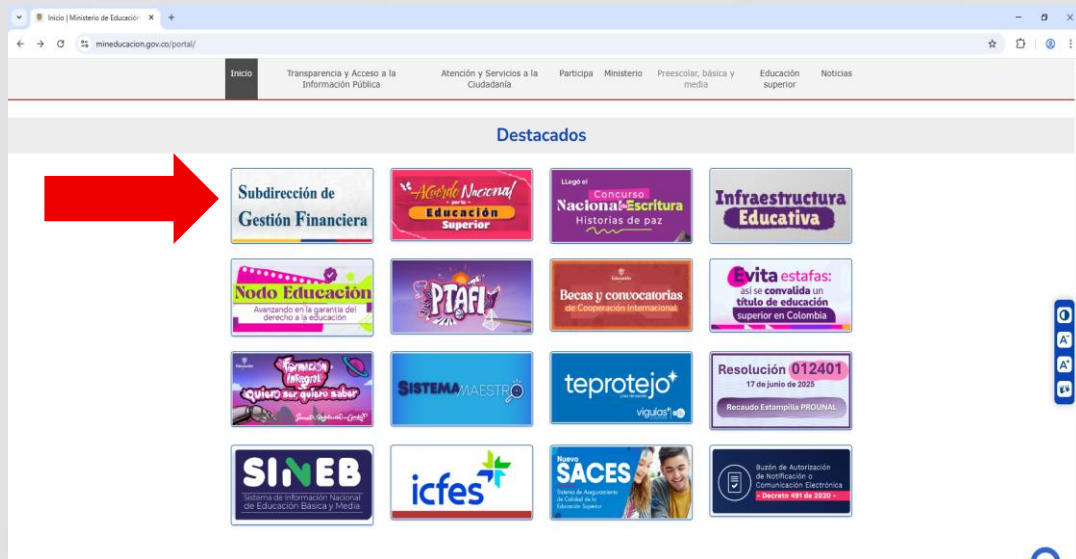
Inicio | Ministerio de Educación ×

mineducacion.gov.co/portal/

Inicio | Transparencia y Acceso a la Información Pública | Atención y Servicios a la Ciudadanía | Participa | Ministerio | Preescolar, básica y media | Educación superior | Noticias

Destacados

Subdirección de Gestión Financiera

Acuerdo Nacional por la Educación Superior

Llegó el Concurso Nacional de Escritura Historias de paz

Infraestructura Educativa

Nodo Educación
Avanzando en la garantía del derecho a la educación

PTAFI

Becas y convocatorias de Cooperación Internacional

Evita estafas: así se convalida un título de educación superior en Colombia

Formación Integral Quiero ser quiero saber

SISTEMA MAESTRO

teprotejo
viguías

Resolución 012401
17 de junio de 2025
Recaudo Estampilla PROUNAL

SINEB
Sistema de Información Nacional de Educación Básica y Media

icfes

Nuevo SACES
Sistema de Aseguramiento de la Calidad de la Educación Superior

Buzón de Autorización de Notificación o Comunicación Electrónica
- Decreto 491 de 2020 -